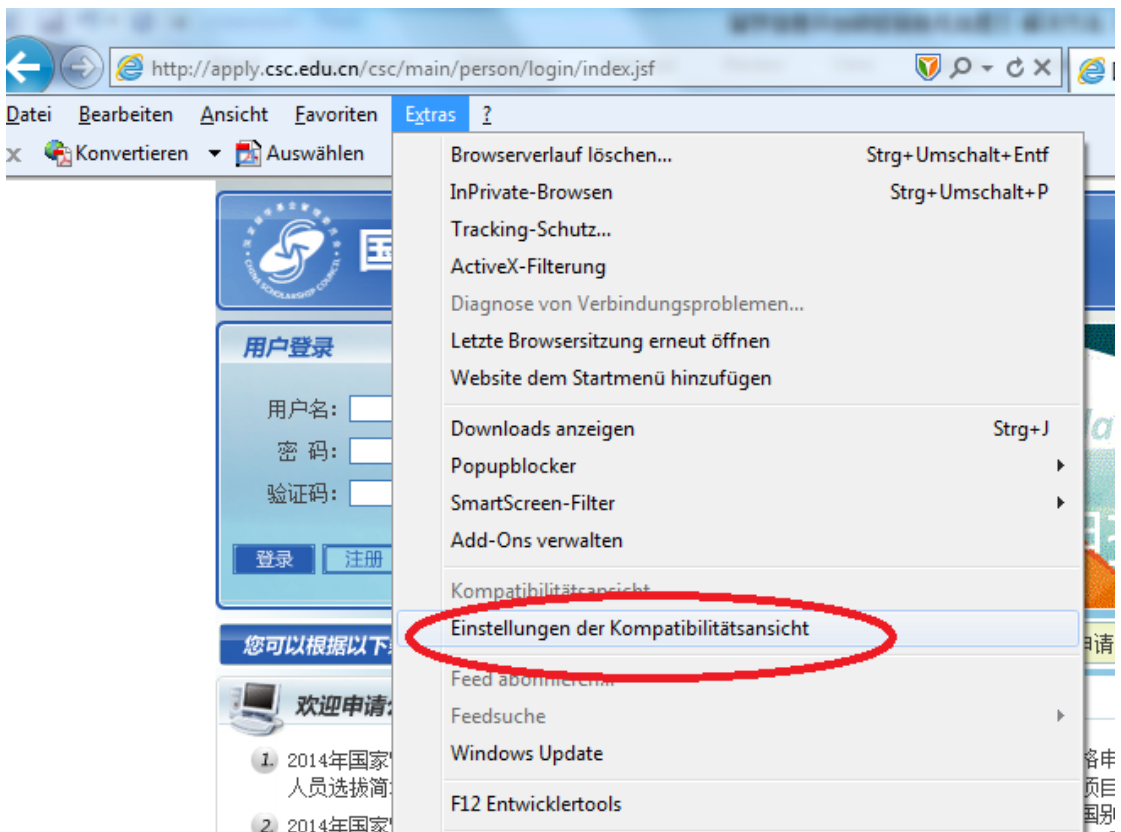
http://apply.csc.edu.cn/csc/main/person/login/index.jsf

Datei Bearbeiten Ansicht Favoriten Extras ?

Konvertieren Auswählen

Browserverlauf löschen... Strg+Umschalt+Entf
InPrivate-Browsen Strg+Umschalt+P
Tracking-Schutz...
ActiveX-Filterung
Diagnose von Verbindungsproblemen...
Letzte Browsersitzung erneut öffnen
Website dem Startmenü hinzufügen

Downloads anzeigen Strg+J
Popupblocker
SmartScreen-Filter
Add-Ons verwalten

Kompatibilitätsansicht
Einstellungen der Kompatibilitätsansicht

Feed abonnieren...
Feedsuche
Windows Update

F12 Entwicklertools

CHINA SCHOLARSHIP COUNCIL

国

用户登录

用户名:
密 码:
验证码:

登录 注册

您可以根据以下

欢迎申请

1. 2014年国家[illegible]
人员选拔简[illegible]

2. 2014年国家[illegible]

申请
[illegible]络申
项目
国别